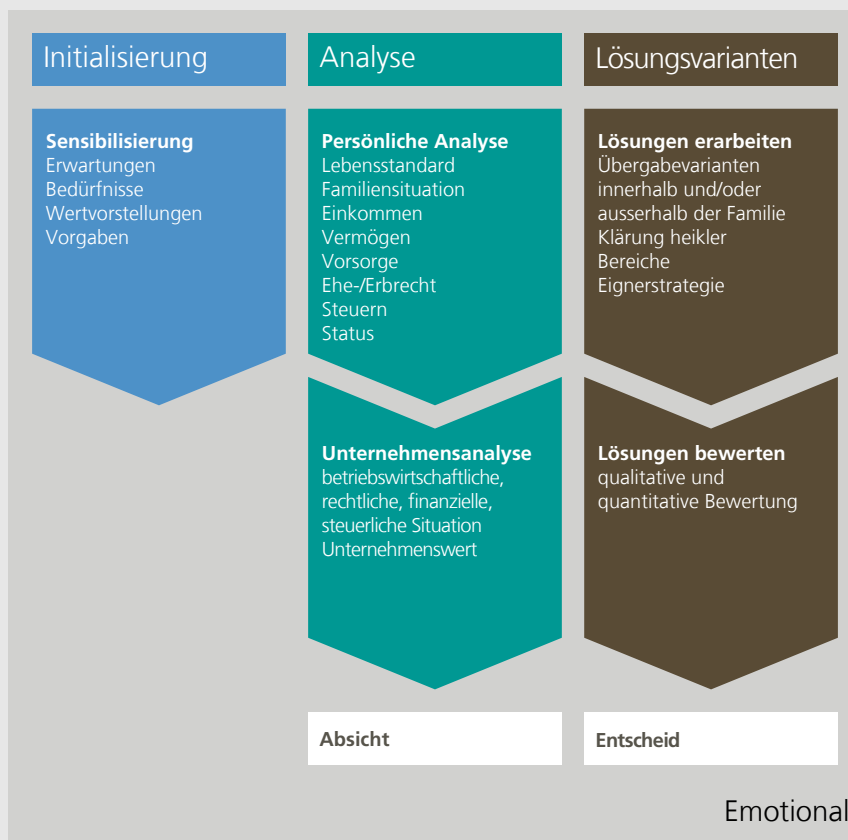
Initialisierung

Sensibilisierung
Erwartungen
Bedürfnisse
Wertvorstellungen
Vorgaben

Analyse

Persönliche Analyse
Lebensstandard
Familiensituation
Einkommen
Vermögen
Vorsorge
Ehe-/Erbrecht
Steuern
Status

Unternehmensanalyse
betriebswirtschaftliche, rechtliche, finanzielle, steuerliche Situation
Unternehmenswert

Absicht

Lösungsvarianten

Lösungen erarbeiten
Übergabevarianten innerhalb und/oder ausserhalb der Familie
Klärung heikler Bereiche
Eignerstrategie

Lösungen bewerten
qualitative und quantitative Bewertung

Entscheid

Emotional